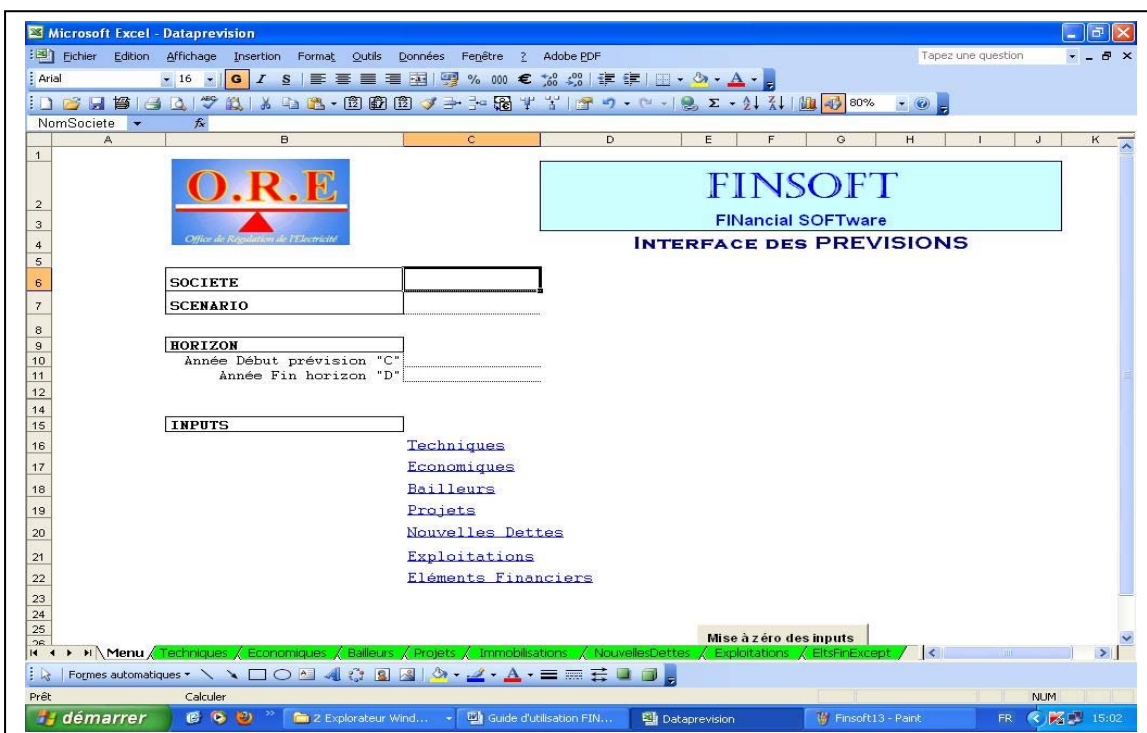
Microsoft Excel - Dataprevision

Fichier Edition Affichage Insertion Format Outils Données Fenêtre ? Adobe PDF

Tapez une question

Arial 16 G I S % 000 € 80%

NomSociete $f_x$

A B C D E F G H I J K

1 2 3 4 5 6 7 8 9 10 11 12 14 15 16 17 18 19 20 21 22 23 24 25 26

O.R.E
Office de Régulation de l'Electricité

FINSOFT
FINancial SOFTware
INTERFACE DES PREVISIONS

SOCIETE

SCENARIO

HORIZON
Année Début prévision "C"
Année Fin horizon "D"

INPUTS

Techniques

Economiques

Bailleurs

Projets

Nouvelles Dettes

Exploitations

Eléments Financiers

Mise à zéro des inputs

Menu / Techniques / Economiques / Bailleurs / Projets / Immobilisations / NouvellesDettes / Exploitations / EltsFinExcept /

Formes automatiques

Prêt Calculer NUM

démarrer 2 Explorateur Wind... Guide d'utilisation FIN... Dataprevision Finsoft13 - Paint FR 15:02